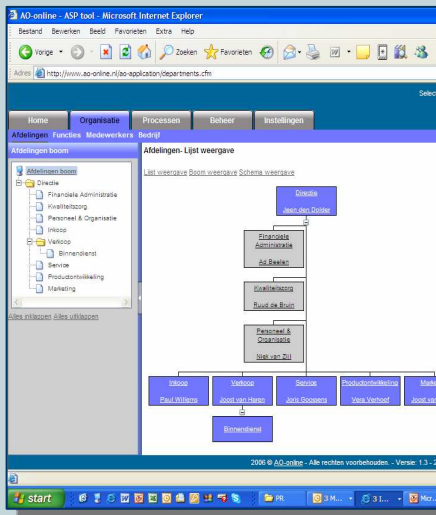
AO-online - ASP tool - Microsoft Internet Explorer

Bestand Bewerken Beeld Favorieten Extra Help

Vorige Zoeken Favorieten

Adres http://www.ao-online.nl/ao-application/departments.cfm

Selec

Home Organisatie Processen Beheer Instellingen

Afdelingen Functies Medewerkers Bedrijf

Afdelingen boom

Afdelingen boom
Directie
Financiele Administratie
Kwaliteitszorg
Personeel & Organisatie
Inkoop
Verkoop
Binnendienst
Service
Productontwikkeling
Marketing

Alles inklappen Alles uitklappen

Afdelingen- Lijst weergave

Lijst weergave Boom weergave Schema weergave

Directie
Jaap den Dolder

Financiele Administratie
Ad Beelen

Kwaliteitszorg
Ruud de Bruin

Personeel & Organisatie
Niek van Zijl

Inkoop
Paul Willems

Verkoop
Joost van Haren

Service
Joris Goossens

Productontwikkeling
Vera Verhoef

Mark
Joost va

Binnendienst

2006 © AO-online - Alle rechten voorbehouden. - Versie: 1.3 - 2

start PR 3 M... 3 I... Micr...